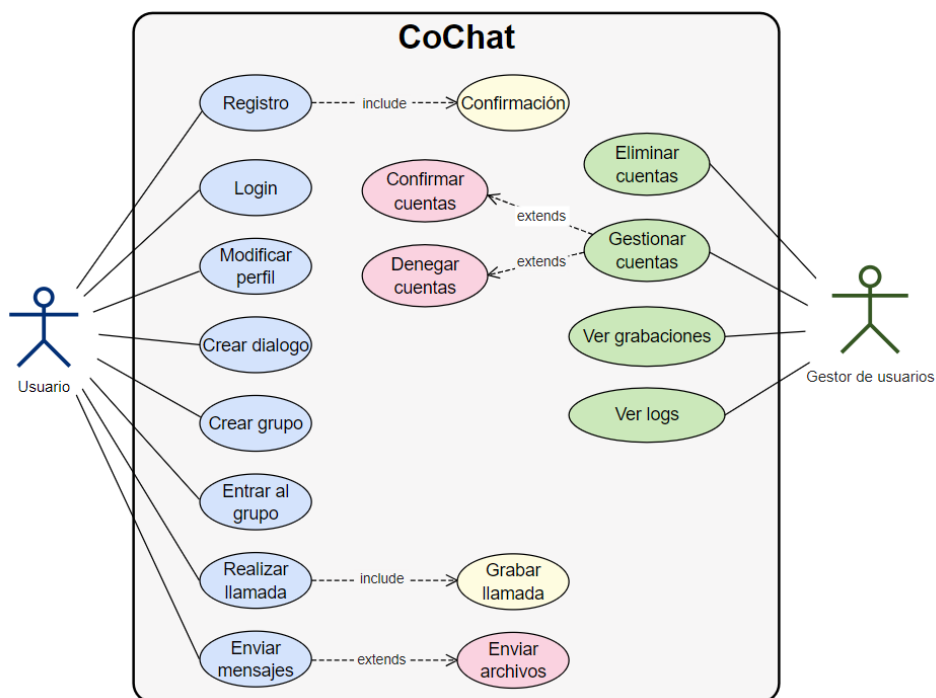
CoChat

Registro

include

Confirmación

Login

Confirmar cuentas

Eliminar cuentas

extends

Gestionar cuentas

Modificar perfil

Denegar cuentas

extends

Usuario

Crear dialogo

Ver grabaciones

Gestor de usuarios

Crear grupo

Ver logs

Entrar al grupo

Realizar llamada

include

Grabar llamada

Enviar mensajes

extends

Enviar archivos